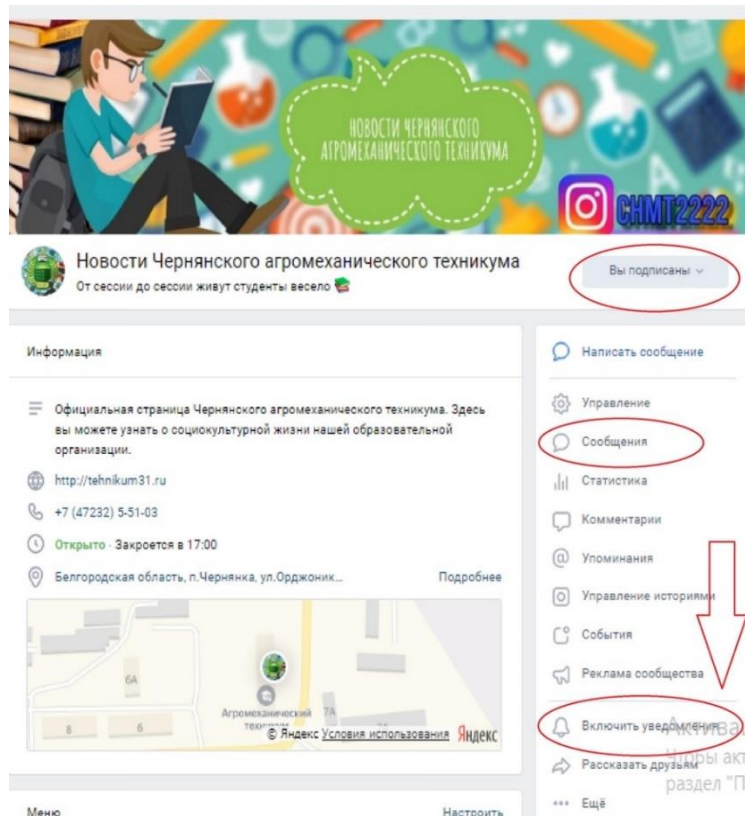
НОВОСТИ ЧЕРНЯНСКОГО АГРОМЕХАНИЧЕСКОГО ТЕХНИКУМА

CHMT2222

Новости Чернянского агромеханического техникума
От сессии до сессии живут студенты весело

Вы подписаны

Информация

Официальная страница Чернянского агромеханического техникума. Здесь вы можете узнать о социокультурной жизни нашей образовательной организации.

http://tehnikum31.ru

+7 (47232) 5-51-03

Открыто · Закроется в 17:00

Белгородская область, п.Чернянка, ул.Орджоник...

Подробнее

6А

8

6

7А

Агромеханический техникум

© Яндекс Условия использования Яндекс

Меню

Настроить

Написать сообщение

Управление

Сообщения

Статистика

Комментарии

Упоминания

Управление историями

События

Реклама сообщества

Включить уведомления

Рассказать друзьям

Ещё

Активац
Чтобы акт
раздел "П